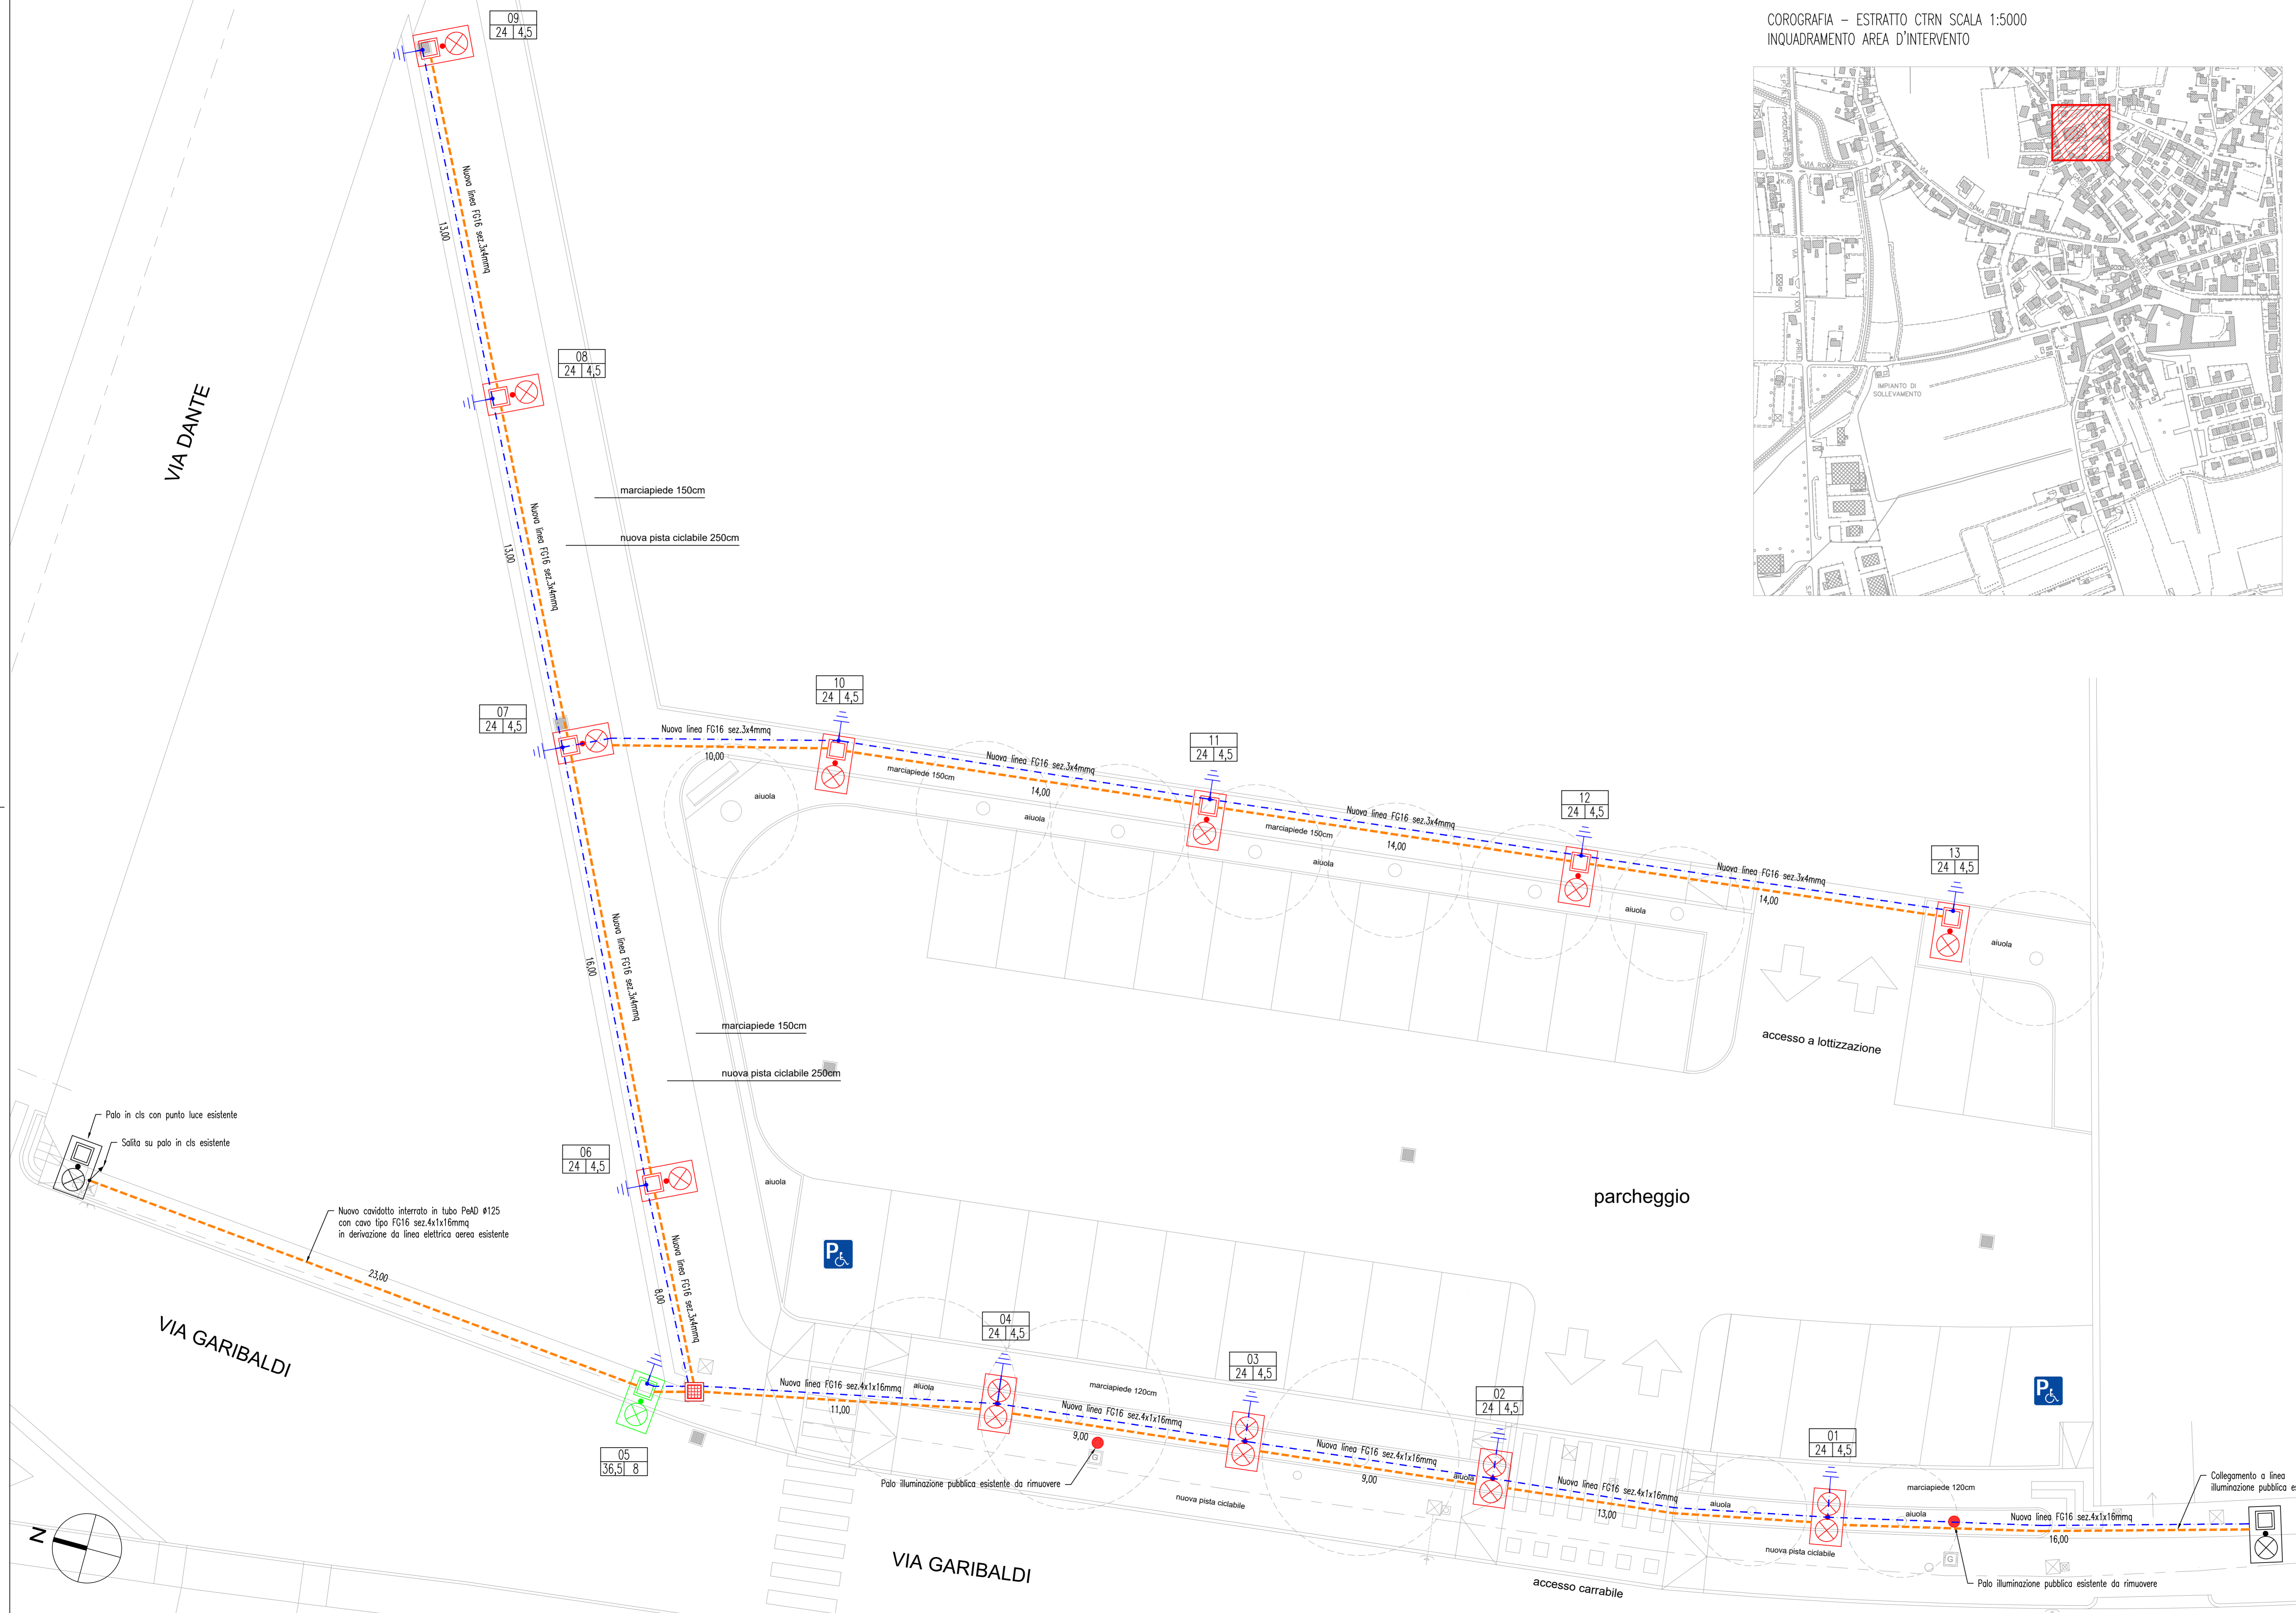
COROGRAFIA – ESTRATTO CTRN SCALA 1:5000
INQUADRAMENTO AREA D'INTERVENTO

IMPIANTO DI SOLLEVAMENTO

VIA DANTE

09
24 | 4,5

Nuova linea FG16 sez.3x4mmq
13,00

08
24 | 4,5

marciapiede 150cm

nuova pista ciclabile 250cm

Nuova linea FG16 sez.3x4mmq
13,00

07
24 | 4,5

Nuova linea FG16 sez.3x4mmq
10,00

10
24 | 4,5

aiuola

marciapiede 150cm

Nuova linea FG16 sez.3x4mmq
14,00

11
24 | 4,5

aiuola

marciapiede 150cm

Nuova linea FG16 sez.3x4mmq
14,00

12
24 | 4,5

aiuola

Nuova linea FG16 sez.3x4mmq
14,00

13
24 | 4,5

aiuola

aiuola

accesso a lottizzazione

Nuova linea FG16 sez.3x4mmq
16,00

marciapiede 150cm

nuova pista ciclabile 250cm

Palo in cls con punto luce esistente
Salita su palo in cls esistente

06
24 | 4,5

aiuola

parcheggio

Nuovo cavidotto interrato in tubo PeAD ø125 con cavo tipo FG16 sez.4x1x16mmq in derivazione da linea elettrica aerea esistente

23,00

Nuova linea FG16 sez.3x4mmq
8,00

VIA GARIBALDI

05
36,5 | 8

Nuova linea FG16 sez.4x1x16mmq
11,00

aiuola

04
24 | 4,5

marciapiede 120cm

Nuova linea FG16 sez.4x1x16mmq
9,00

03
24 | 4,5

Palo illuminazione pubblica esistente da rimuovere

nuova pista ciclabile

Nuova linea FG16 sez.4x1x16mmq
9,00

aiuola

02
24 | 4,5

Nuova linea FG16 sez.4x1x16mmq
13,00

aiuola

01
24 | 4,5

marciapiede 120cm

aiuola

nuova pista ciclabile

Nuova linea FG16 sez.4x1x16mmq
16,00

Collegamento a linea illuminazione pubblica e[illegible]

Palo illuminazione pubblica esistente da rimuovere

VIA GARIBALDI

accesso carrabile

N